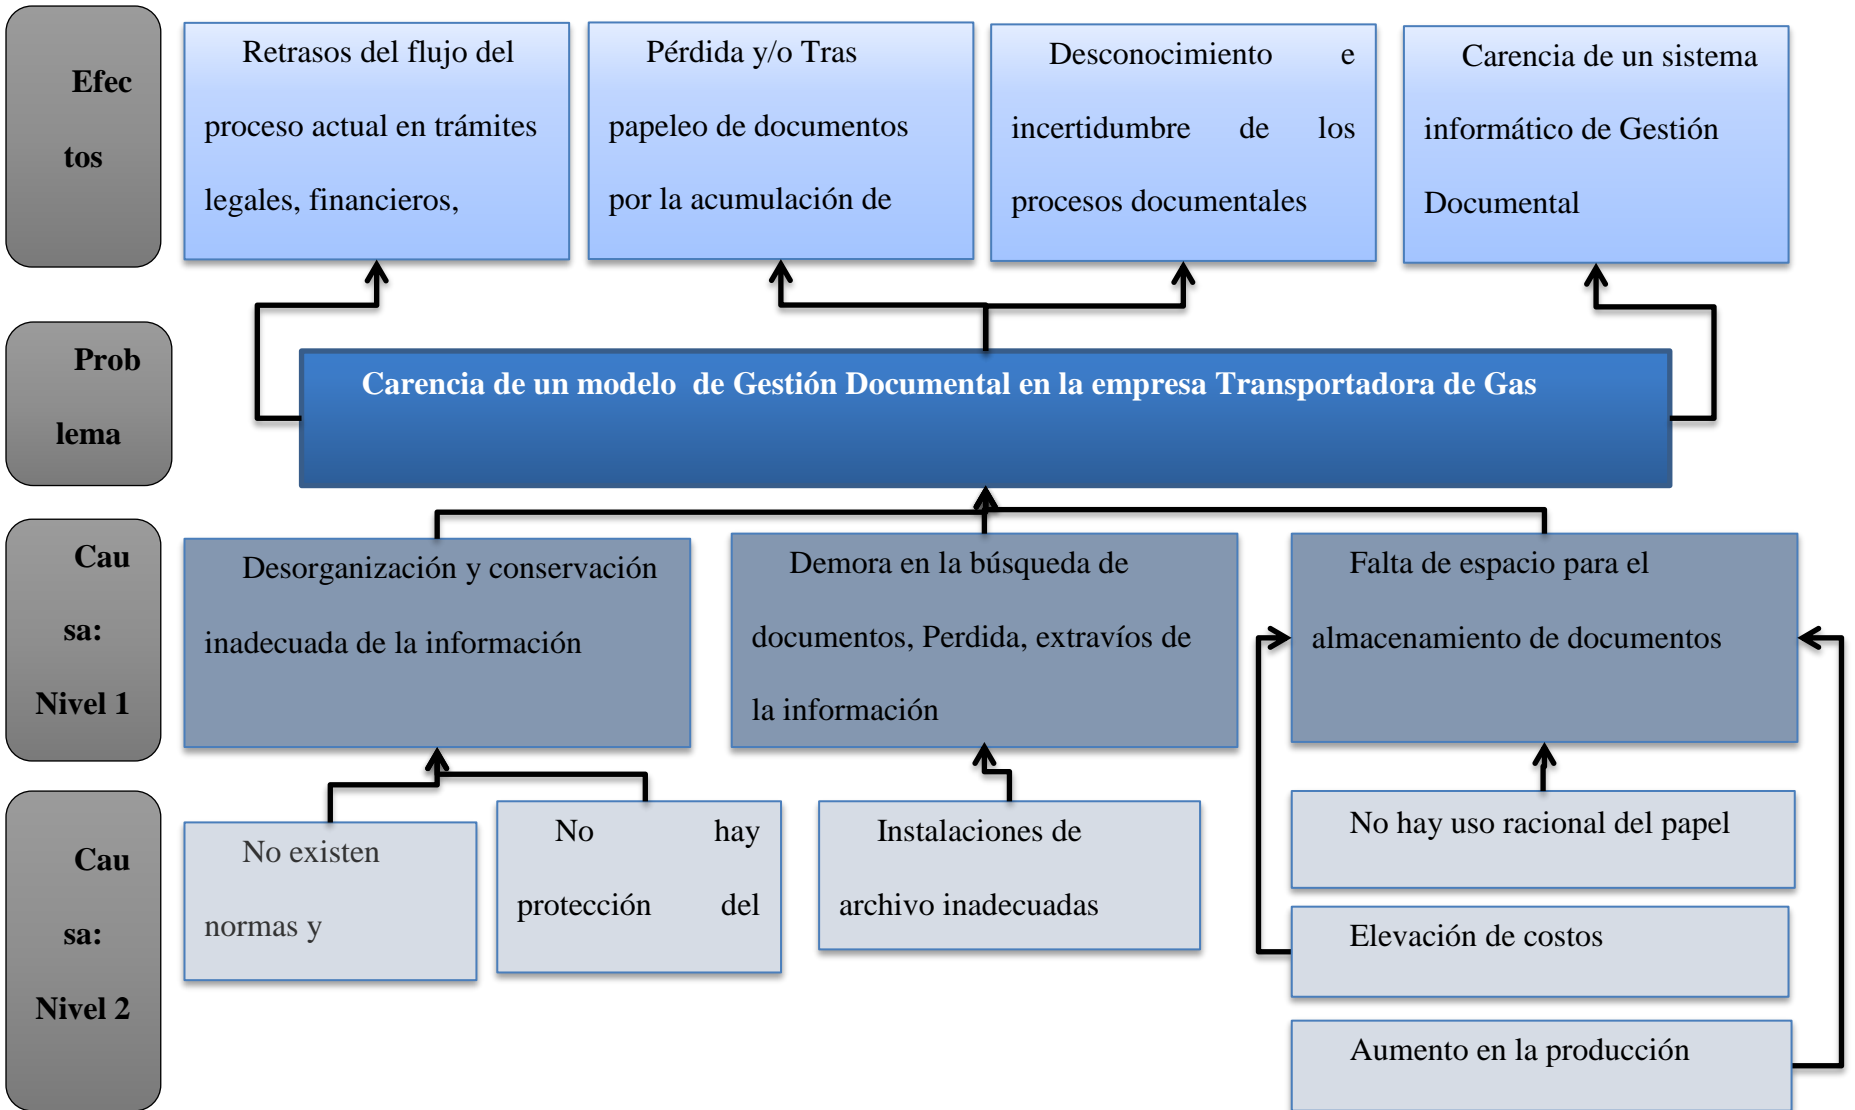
Efec
tos

Retrasos del flujo del proceso actual en trámites legales, financieros,

Pérdida y/o Tras papeleo de documentos por la acumulación de

Desconocimiento e incertidumbre de los procesos documentales

Carencia de un sistema informático de Gestión Documental

Prob
lema

Carencia de un modelo de Gestión Documental en la empresa Transportadora de Gas

Cau
sa:
Nivel 1

Desorganización y conservación inadecuada de la información

Demora en la búsqueda de documentos, Perdida, extravíos de la información

Falta de espacio para el almacenamiento de documentos

Cau
sa:
Nivel 2

No existen normas y

No hay protección del

Instalaciones de archivo inadecuadas

No hay uso racional del papel

Elevación de costos

Aumento en la producción